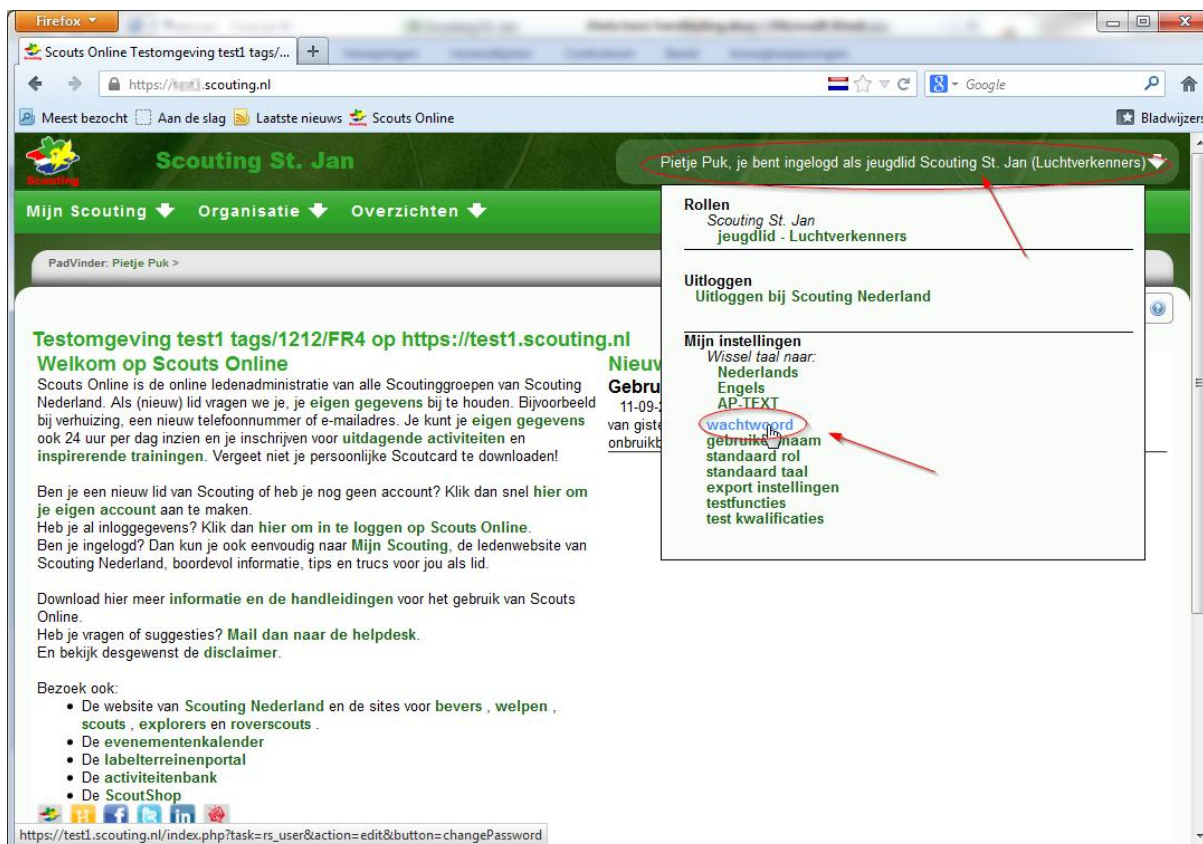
Firefox

Scouts Online Testomgeving test1 tags/...

https://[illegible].scouting.nl

Google

Meest bezocht Aan de slag Laatste nieuws Scouts Online

Bladwijzers

Scouting

Scouting St. Jan

Pietje Puk, je bent ingelogd als jeugdlid Scouting St. Jan (Luchtverkenners)

Mijn Scouting Organisatie Overzichten

PadVinder: Pietje Puk >

Rollen
Scouting St. Jan
jeugdlid - Luchtverkenners

Uitloggen
Uitloggen bij Scouting Nederland

Mijn instellingen
Wissel taal naar:
Nederlands
Engels
AP-TEXT
wachtwoord
gebruikersnaam
standaard rol
standaard taal
export instellingen
testfuncties
test kwalificaties

Testomgeving test1 tags/1212/FR4 op https://test1.scouting.nl

Welkom op Scouts Online

Scouts Online is de online ledenadministratie van alle Scoutinggroepen van Scouting Nederland. Als (nieuw) lid vragen we je, je eigen gegevens bij te houden. Bijvoorbeeld bij verhuizing, een nieuw telefoonnummer of e-mailadres. Je kunt je eigen gegevens ook 24 uur per dag inzien en je inschrijven voor uitdagende activiteiten en inspirerende trainingen. Vergeet niet je persoonlijke Scoutcard te downloaden!

Ben je een nieuw lid van Scouting of heb je nog geen account? Klik dan snel hier om je eigen account aan te maken.
Heb je al inloggegevens? Klik dan hier om in te loggen op Scouts Online.
Ben je ingelogd? Dan kun je ook eenvoudig naar Mijn Scouting, de ledenwebsite van Scouting Nederland, boordevol informatie, tips en trucs voor jou als lid.

Download hier meer informatie en de handleidingen voor het gebruik van Scouts Online.
Heb je vragen of suggesties? Mail dan naar de helpdesk.
En bekijk desgewenst de disclaimer.

Bezoek ook:
• De website van Scouting Nederland en de sites voor bevers , welpen , scouts , explorers en roverscouts .
• De evenementenkalender
• De labelterreinenportal
• De activiteitenbank
• De ScoutShop

Nieuw
Gebru
11-09-
van giste
onbruikb

https://test1.scouting.nl/index.php?task=rs_user&action=edit&button=changePassword